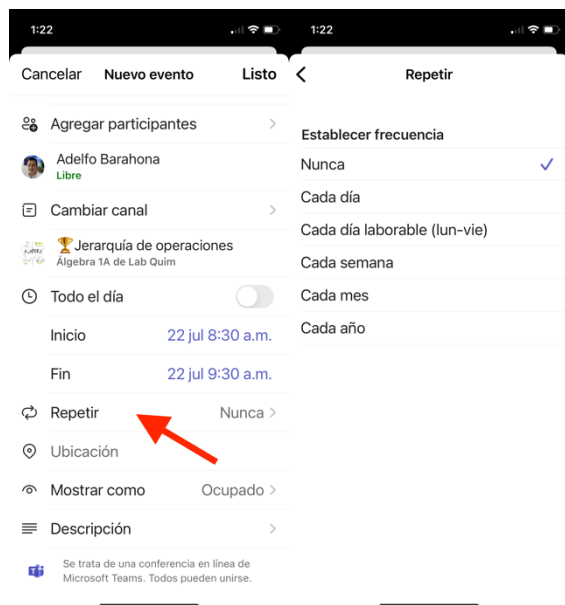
1:22

Cancelar Nuevo evento Listo

Agregar participantes

Adelfo Barahona
Libre

Cambiar canal

🏆Jerarquía de operaciones
Álgebra 1A de Lab Quim

Todo el día

Inicio 22 jul 8:30 a.m.

Fin 22 jul 9:30 a.m.

Repetir Nunca

Ubicación

Mostrar como Ocupado

Descripción

Se trata de una conferencia en línea de Microsoft Teams. Todos pueden unirse.

1:22

Repetir

Establecer frecuencia

Nunca ✓

Cada día

Cada día laborable (lun-vie)

Cada semana

Cada mes

Cada año